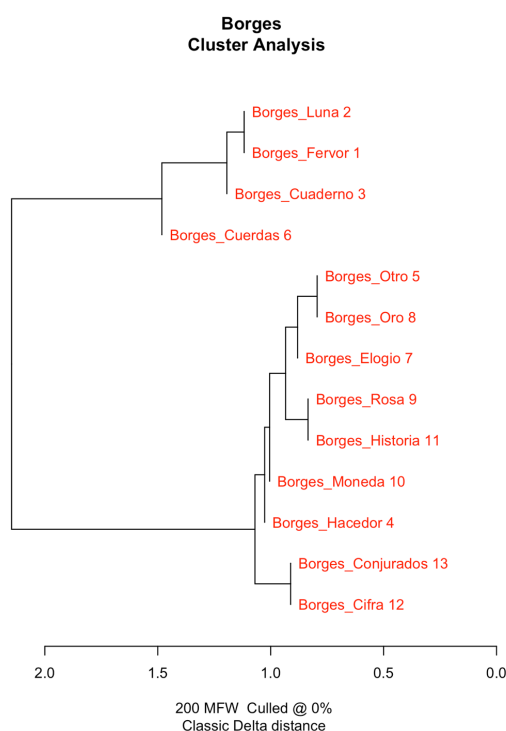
Borges
Cluster Analysis

Borges_Luna 2
Borges_Fervor 1
Borges_Cuaderno 3
Borges_Cuerdas 6
Borges_Otro 5
Borges_Oro 8
Borges_Elogio 7
Borges_Rosa 9
Borges_Historia 11
Borges_Moneda 10
Borges_Hacedor 4
Borges_Conjurados 13
Borges_Cifra 12

2.0 1.5 1.0 0.5 0.0

200 MFW Culled @ 0%
Classic Delta distance